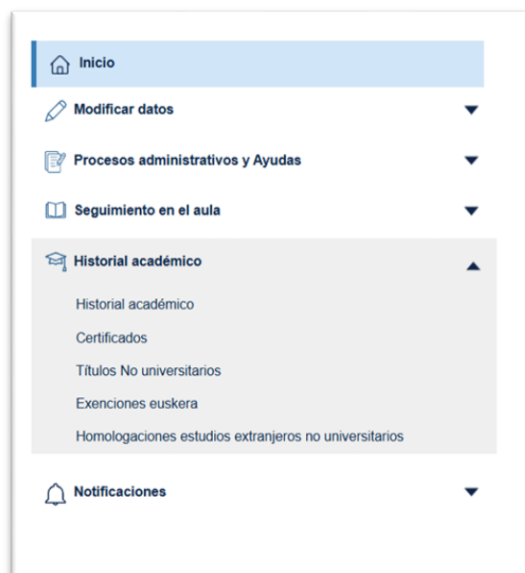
Inicio

Modificar datos

Procesos administrativos y Ayudas

Seguimiento en el aula

Historial académico

Historial académico

Certificados

Títulos No universitarios

Exenciones euskera

Homologaciones estudios extranjeros no universitarios

Notificaciones